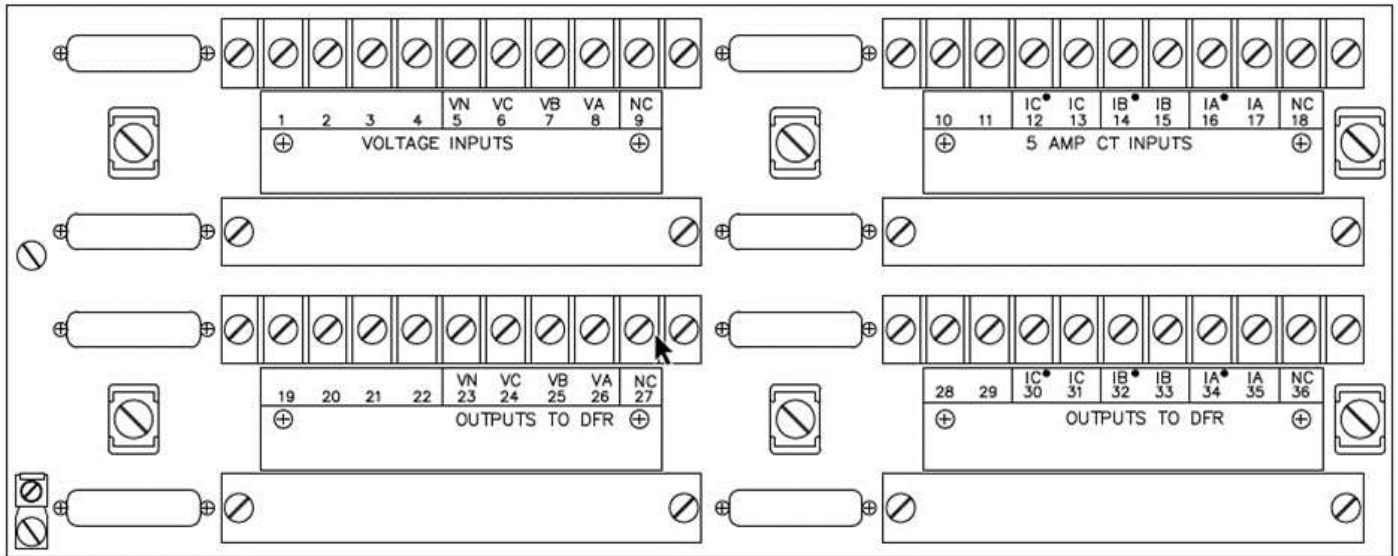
1 2 3 4 VN 5 VC 6 VB 7 VA 8 NC 9
VOLTAGE INPUTS

10 11 IC• 12 IC 13 IB• 14 IB 15 IA• 16 IA 17 NC 18
5 AMP CT INPUTS

19 20 21 22 VN 23 VC 24 VB 25 VA 26 NC 27
OUTPUTS TO DFR

28 29 IC• 30 IC 31 IB• 32 IB 33 IA• 34 IA 35 NC 36
OUTPUTS TO DFR